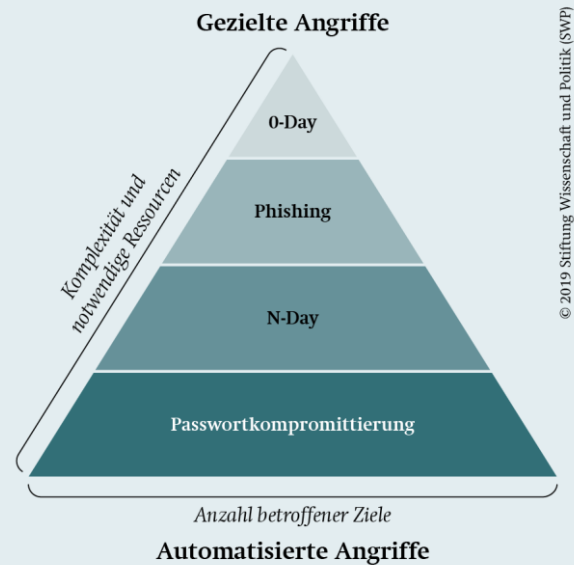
Gezielte Angriffe

Komplexität und notwendige Ressourcen

0-Day

Phishing

N-Day

Passwortkompromittierung

Anzahl betroffener Ziele

Automatisierte Angriffe

© 2019 Stiftung Wissenschaft und Politik (SWP)